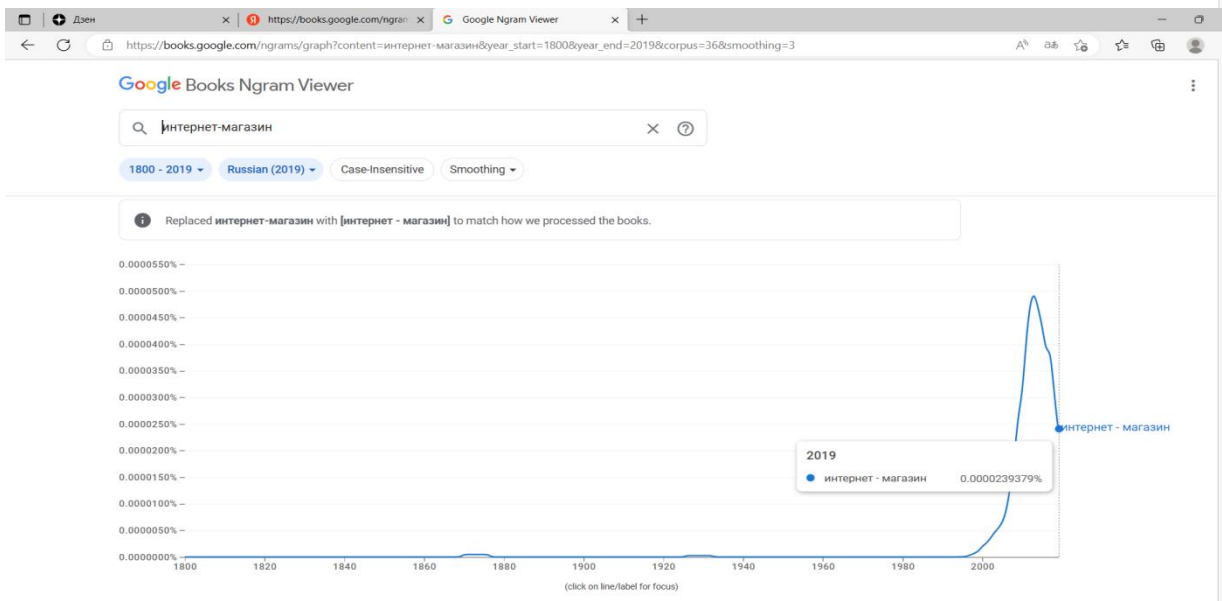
Дзен
https://books.google.com/ngram
Google Ngram Viewer
https://books.google.com/ngrams/graph?content=интернет-магазин&year_start=1800&year_end=2019&corpus=36&smoothing=3

Google Books Ngram Viewer

интернет-магазин

1800 - 2019
Russian (2019)
Case-Insensitive
Smoothing

Replaced **интернет-магазин** with **[интернет - магазин]** to match how we processed the books.

0.0000550%
0.0000500%
0.0000450%
0.0000400%
0.0000350%
0.0000300%
0.0000250%
0.0000200%
0.0000150%
0.0000100%
0.0000050%
0.0000000%

1800 1820 1840 1860 1880 1900 1920 1940 1960 1980 2000

интернет - магазин

2019
интернет - магазин 0.0000239379%

(click on line/label for focus)